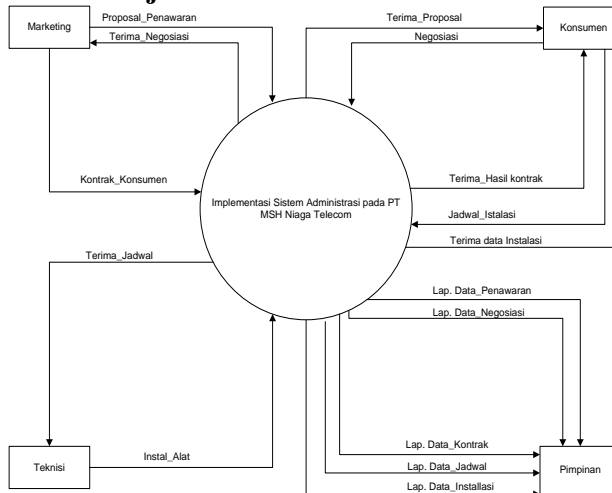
Marketing

Proposal_Penawaran

Terima_Negosiasi

Terima_Proposal

Konsumen

Negosiasi

Kontrak_Konsumen

Implementasi Sistem Administrasi pada PT MSH Niaga Telecom

Terima_Hasil kontrak

Jadwal_Istalasi

Terima data Instalasi

Terima_Jadwal

Lap. Data_Penawaran

Lap. Data_Negosiasi

Lap. Data_Kontrak

Teknisi

Instal_Alat

Lap. Data_Jadwal

Pimpinan

Lap. Data_Installasi